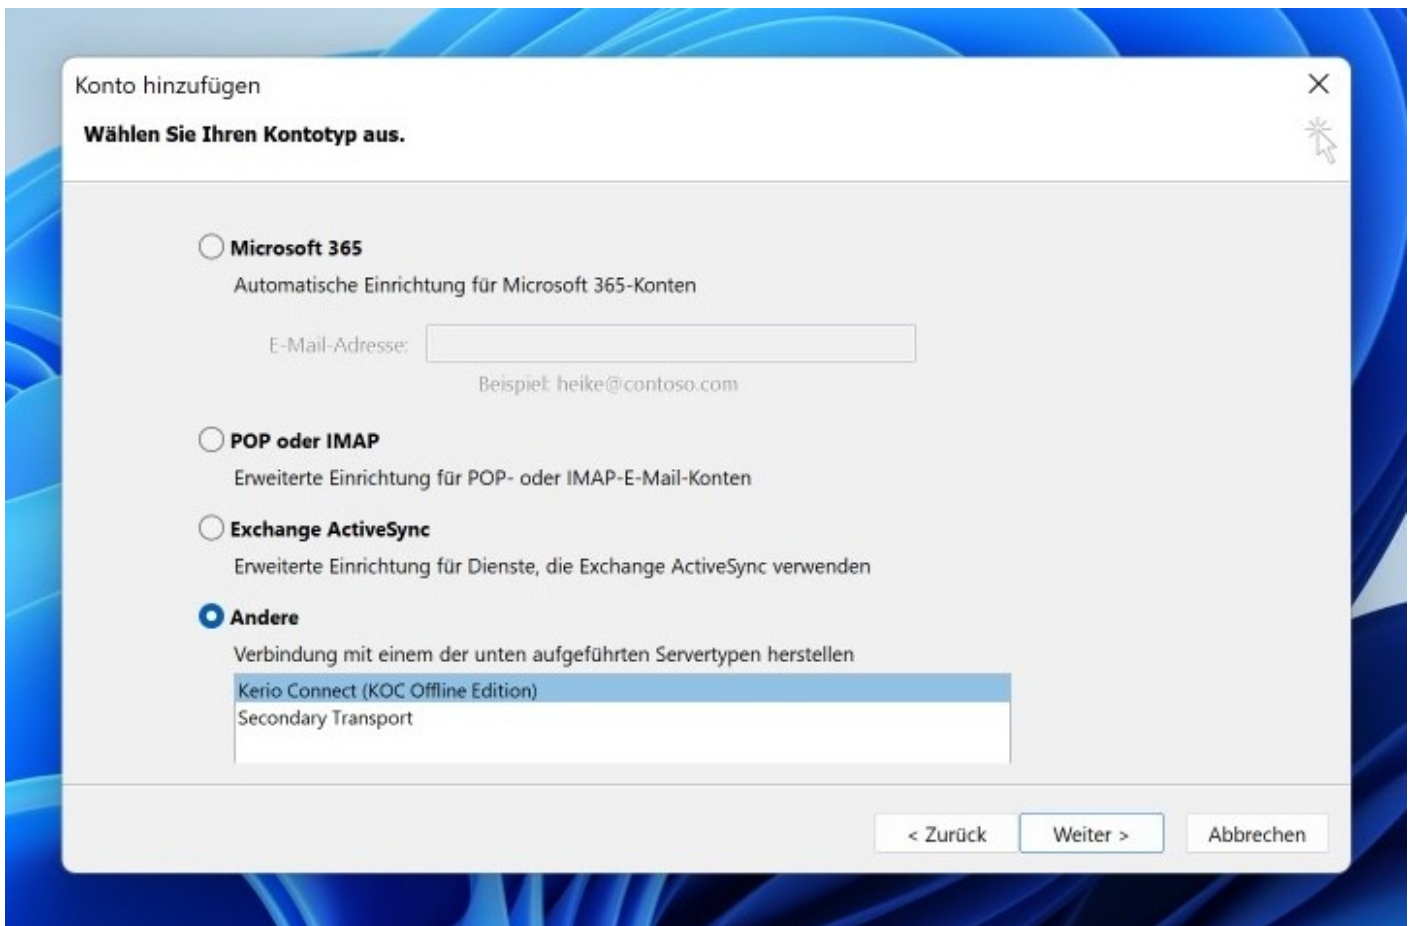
Konto hinzufügen

Wählen Sie Ihren Kontotyp aus.

Microsoft 365

Automatische Einrichtung für Microsoft 365-Konten

E-Mail-Adresse:

Beispiel: heike@contoso.com

POP oder IMAP

Erweiterte Einrichtung für POP- oder IMAP-E-Mail-Konten

Exchange ActiveSync

Erweiterte Einrichtung für Dienste, die Exchange ActiveSync verwenden

Andere

Verbindung mit einem der unten aufgeführten Servertypen herstellen

Kerio Connect (KOC Offline Edition)
Secondary Transport

< Zurück Weiter > Abbrechen